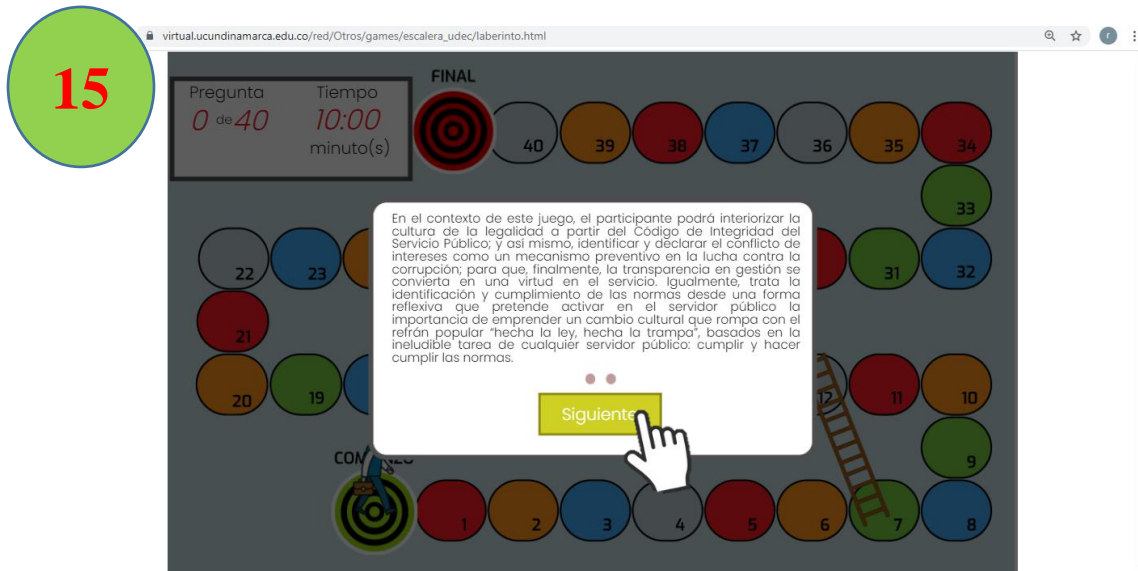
15

virtual.ucundinamarca.edu.co/red/Otros/games/escalera_udec/laberinto.html

Pregunta
0 de 40

Tiempo
10:00
minuto(s)

FINAL

40 39 38 37 36 35 34

33

22 23 31 32

21

20 19 12 11 10

9

COM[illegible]

1 2 3 4 5 6 7 8

En el contexto de este juego, el participante podrá interiorizar la cultura de la legalidad a partir del Código de Integridad del Servicio Público; y así mismo, identificar y declarar el conflicto de intereses como un mecanismo preventivo en la lucha contra la corrupción; para que, finalmente, la transparencia en gestión se convierta en una virtud en el servicio. Igualmente, trata la identificación y cumplimiento de las normas desde una forma reflexiva que pretende activar en el servidor público la importancia de emprender un cambio cultural que rompa con el refrán popular "hecha la ley, hecha la trampa", basados en la ineludible tarea de cualquier servidor público: cumplir y hacer cumplir las normas.

Siguiente